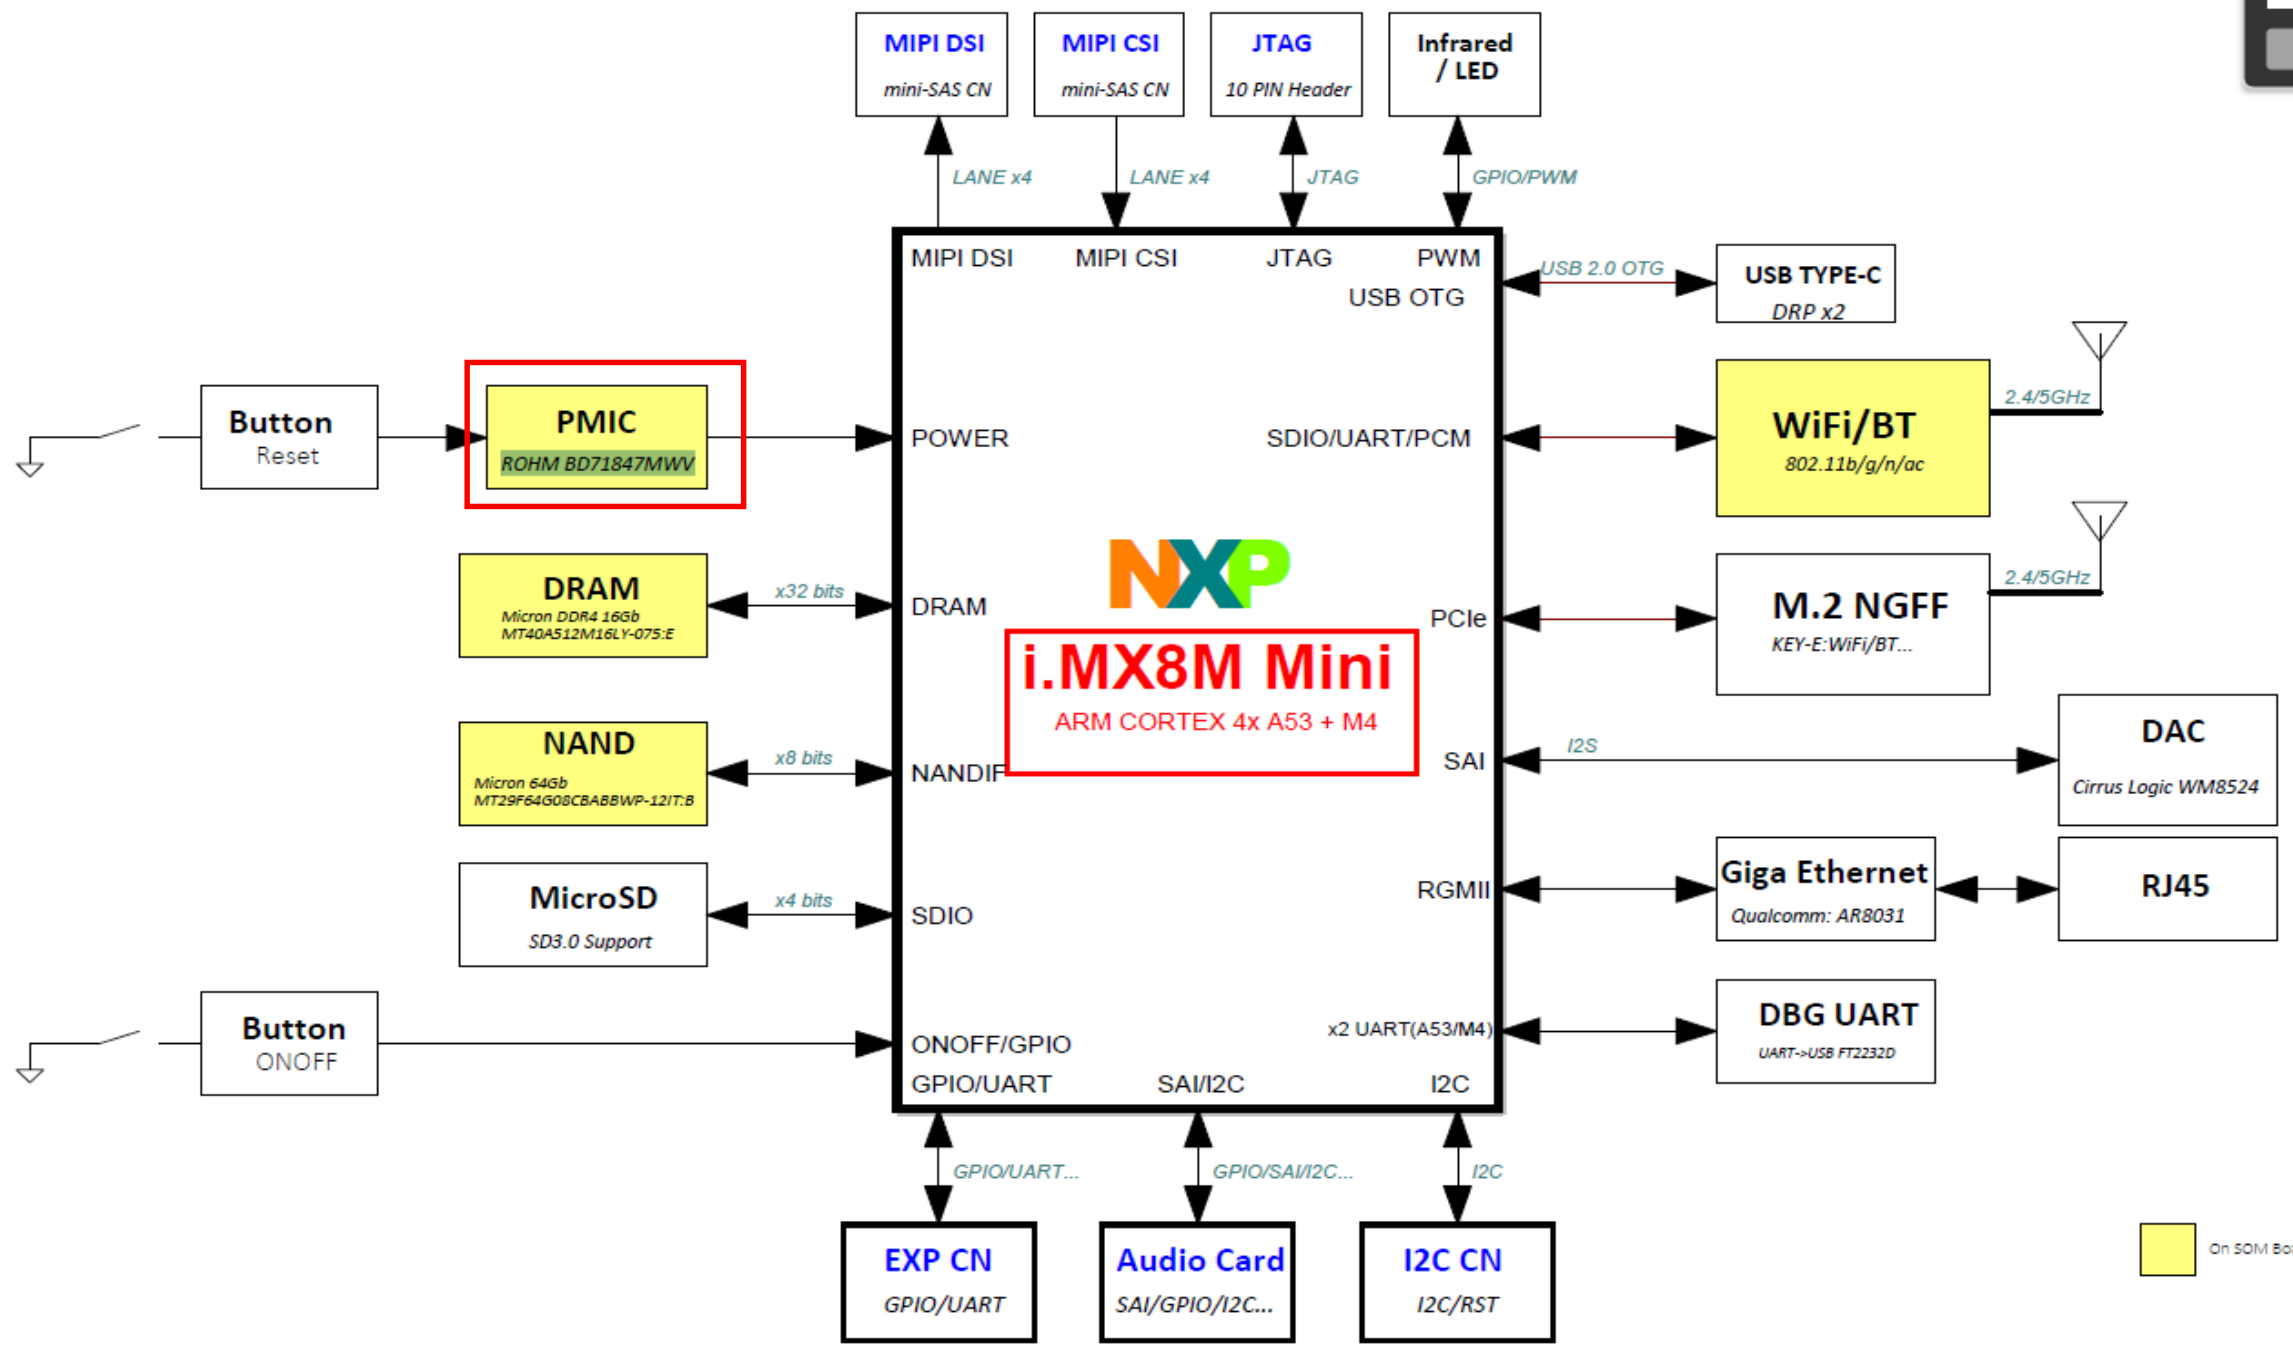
MIPI DSI
mini-SAS CN

MIPI CSI
mini-SAS CN

JTAG
10 PIN Header

Infrared / LED

LANE x4
LANE x4
JTAG
GPIO/PWM

MIPI DSI
MIPI CSI
JTAG
PWM
USB OTG

USB 2.0 OTG

USB TYPE-C
DRP x2

Button
Reset

PMIC
ROHM BD71847MWV

POWER

SDIO/UART/PCM

2.4/5GHz

WiFi/BT
802.11b/g/n/ac

DRAM
Micron DDR4 16Gb
MT40A512M16LY-075:E

x32 bits

DRAM

NXP

2.4/5GHz

PCIe

M.2 NGFF
KEY-E:WiFi/BT...

i.MX8M Mini
ARM CORTEX 4x A53 + M4

NAND
Micron 64Gb
MT29F64G08CBABBWP-12IT:B

x8 bits

NANDIF

SAI

I2S

DAC
Cirrus Logic WM8524

MicroSD
SD3.0 Support

x4 bits

SDIO

RGMII

Giga Ethernet
Qualcomm: AR8031

RJ45

Button
ONOFF

ONOFF/GPIO

x2 UART(A53/M4)

DBG UART
UART->USB FT2232D

GPIO/UART
SAI/I2C
I2C

GPIO/UART...
GPIO/SAI/I2C...
I2C

EXP CN
GPIO/UART

Audio Card
SAI/GPIO/I2C...

I2C CN
I2C/RST

On SOM Bo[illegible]